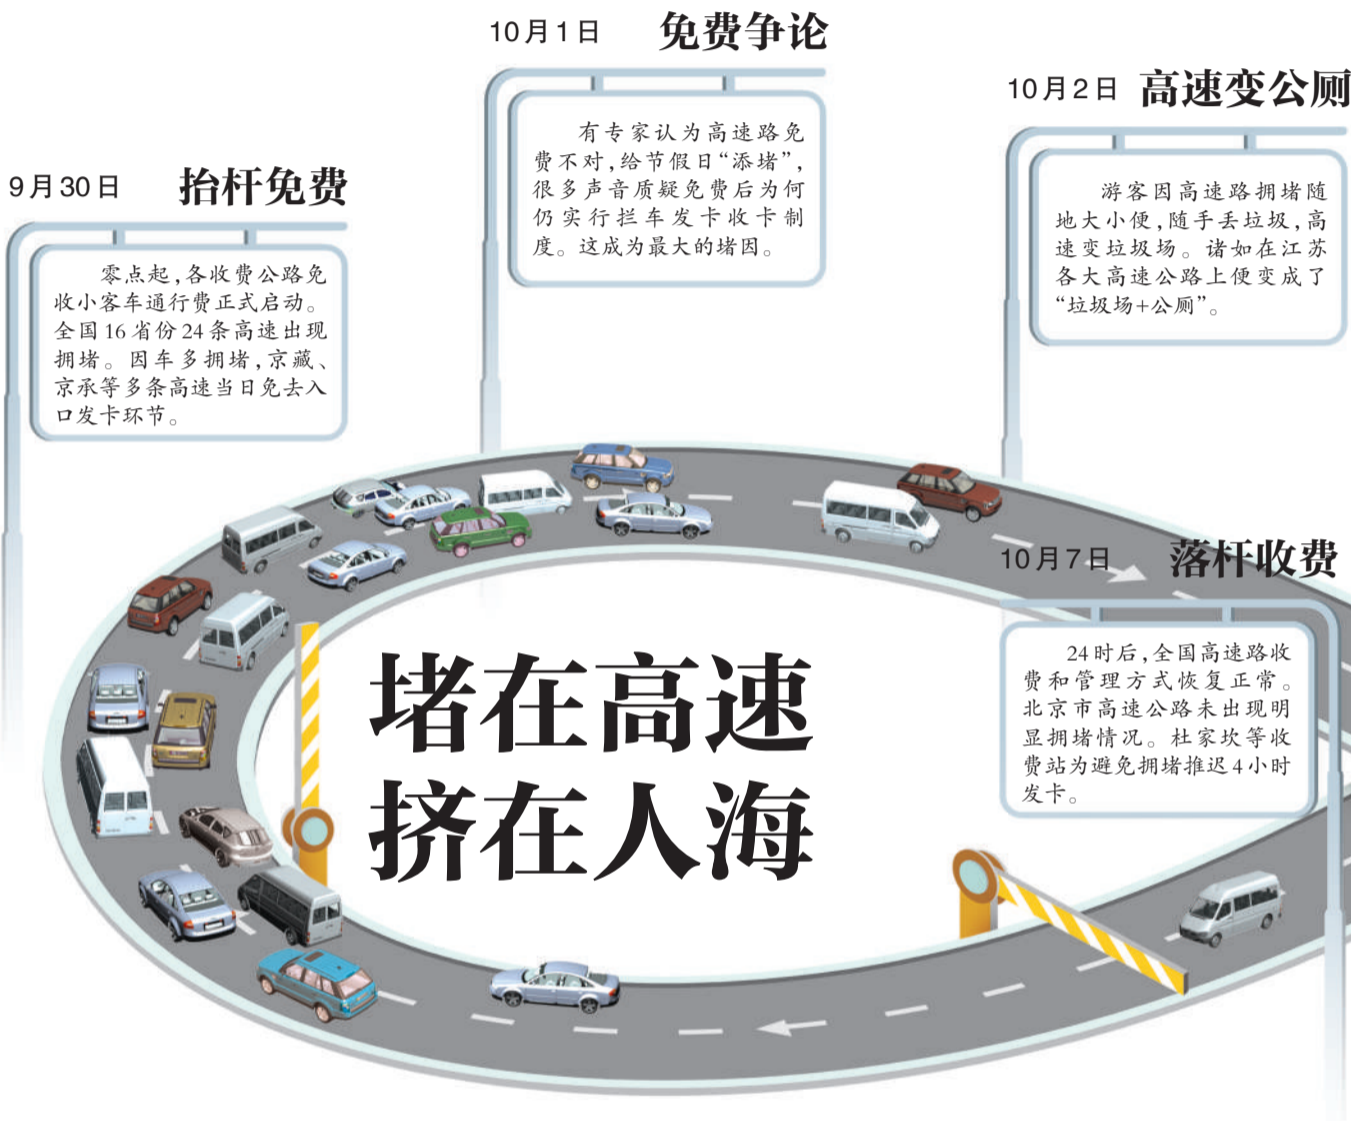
9月30日 抬杆免费

零点起，各收费公路免收小客车通行费正式启动。全国16省份24条高速出现拥堵。因车多拥堵，京藏、京承等多条高速当日免去入口发卡环节。

10月1日 免费争论

有专家认为高速路免费不对，给节假日"添堵"，很多声音质疑免费后为何仍实行拦车发卡收卡制度。这成为最大的堵因。

10月2日 高速变公厕

游客因高速路拥堵随地大小便，随手丢垃圾，高速变垃圾场。诸如在江苏各大高速公路上便变成了"垃圾场+公厕"。

10月7日 落杆收费

24时后，全国高速路收费和管理方式恢复正常。北京市高速公路未出现明显拥堵情况。杜家坎等收费站为避免拥堵推迟4小时发卡。

堵在高速
挤在人海